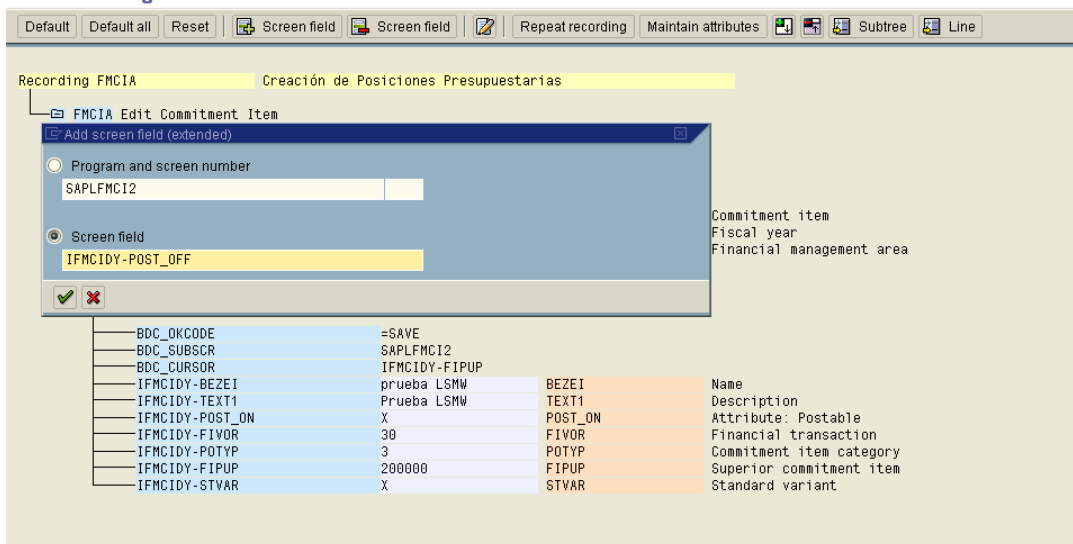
Default | Default all | Reset | Screen field | Screen field | Repeat recording | Maintain attributes | Subtree | Line

Recording FMCIA Creación de Posiciones Presupuestarias

FMCIA Edit Commitment Item

Add screen field (extended)

Program and screen number

SAPLFMCI2

Screen field

IFMCIDY-POST_OFF

Commitment item
Fiscal year
Financial management area

| | | | |
|---|---|---|---|
| BDC_OKCODE | =SAVE | | |
| BDC_SUBSCR | SAPLFMCI2 | | |
| BDC_CURSOR | IFMCIDY-FIPUP | | |
| IFMCIDY-BEZEI | prueba LSMW | BEZEI | Name |
| IFMCIDY-TEXT1 | Prueba LSMW | TEXT1 | Description |
| IFMCIDY-POST_ON | X | POST_ON | Attribute: Postable |
| IFMCIDY-FIVOR | 30 | FIVOR | Financial transaction |
| IFMCIDY-POTYP | 3 | POTYP | Commitment item category |
| IFMCIDY-FIPUP | 200000 | FIPUP | Superior commitment item |
| IFMCIDY-STVAR | X | STVAR | Standard variant |